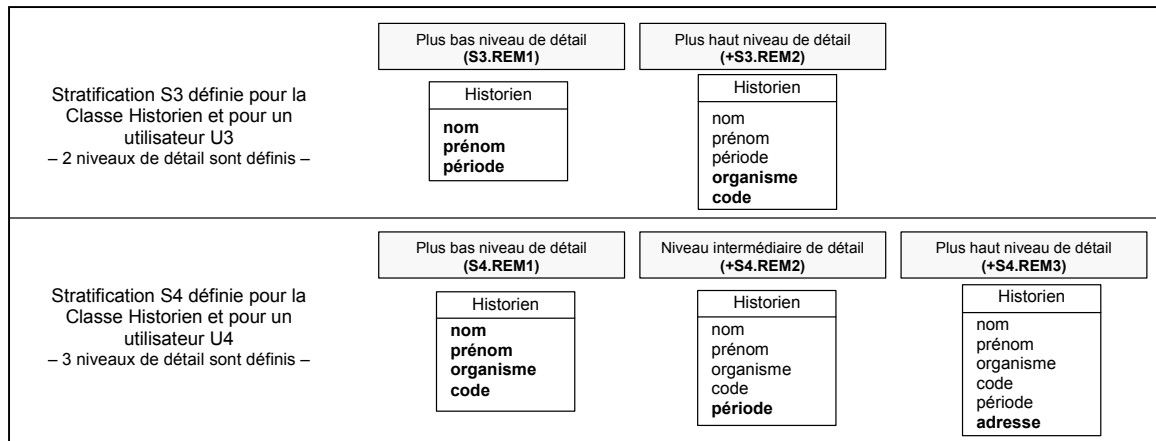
Stratification S3 définie pour la Classe Historien et pour un utilisateur U3
– 2 niveaux de détail sont définis –

Plus bas niveau de détail
(S3.REM1)

Historien
nom
prénom
période

Plus haut niveau de détail
(+S3.REM2)

Historien
nom
prénom
période
organisme
code

Stratification S4 définie pour la Classe Historien et pour un utilisateur U4
– 3 niveaux de détail sont définis –

Plus bas niveau de détail
(S4.REM1)

Historien
nom
prénom
organisme
code

Niveau intermédiaire de détail
(+S4.REM2)

Historien
nom
prénom
organisme
code
période

Plus haut niveau de détail
(+S4.REM3)

Historien
nom
prénom
organisme
code
période
adresse